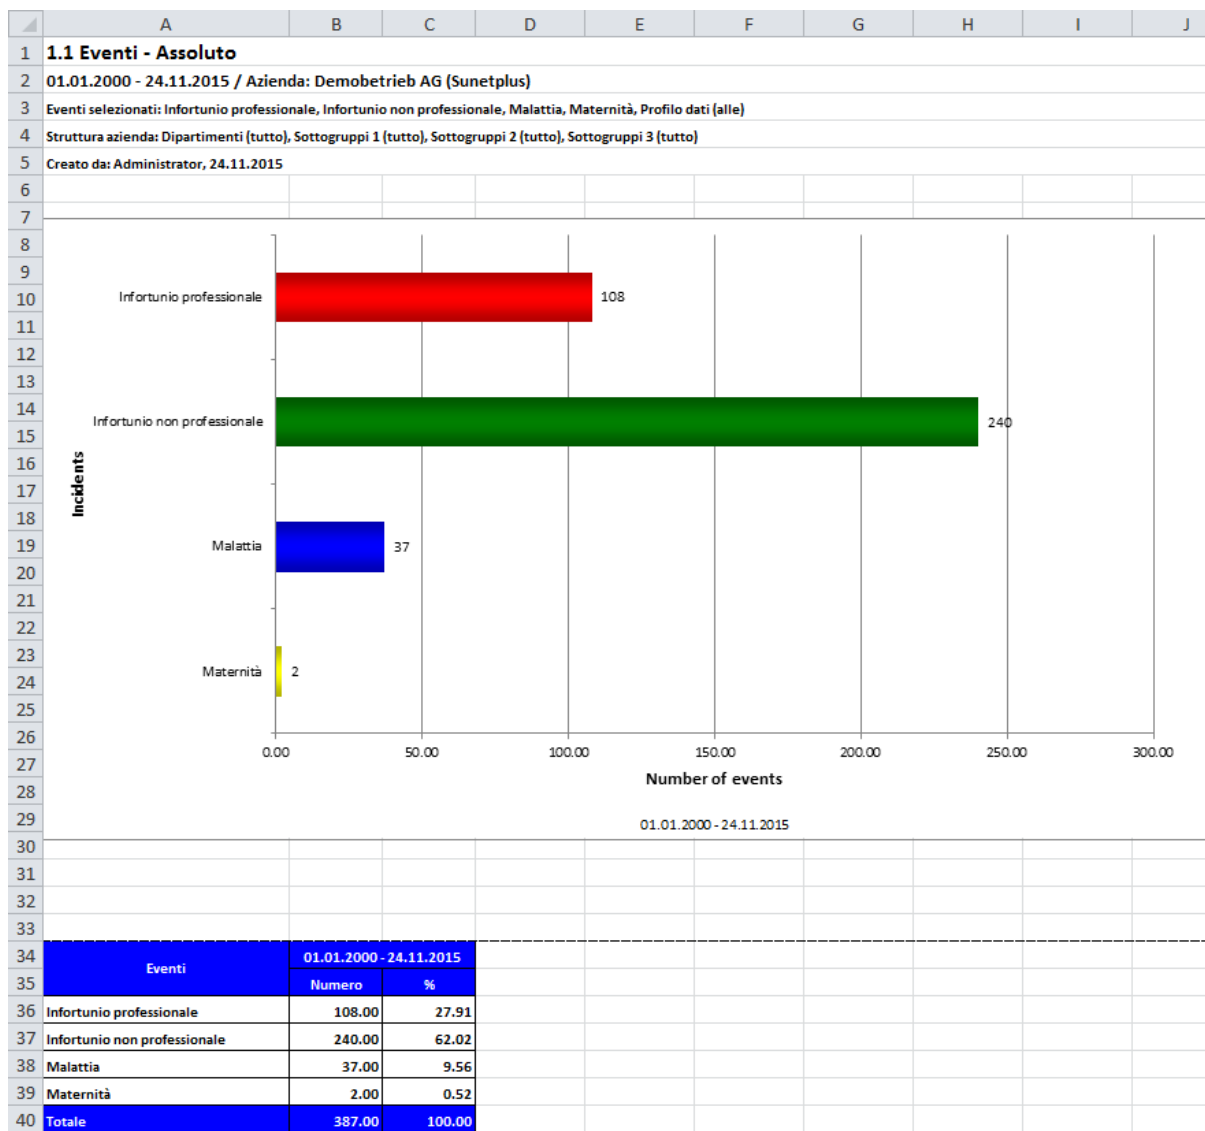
|  | A | B | C | D | E | F | G | H | I | J |
|---|---|---|---|---|---|---|---|---|---|---|
| 1 | 1.1 Eventi - Assoluto | | | | | | | | | |
| 2 | 01.01.2000 - 24.11.2015 / Azienda: Demobetrieb AG (Sunetplus) | | | | | | | | | |
| 3 | Eventi selezionati: Infortunio professionale, Infortunio non professionale, Malattia, Maternità, Profilo dati (alle) | | | | | | | | | |
| 4 | Struttura azienda: Dipartimenti (tutto), Sottogruppi 1 (tutto), Sottogruppi 2 (tutto), Sottogruppi 3 (tutto) | | | | | | | | | |
| 5 | Creato da: Administrator, 24.11.2015 | | | | | | | | | |
| 6 | | | | | | | | | | |
| 7 | | | | | | | | | | |

8 9 10 11 12 13 14 15 16 17 18 19 20 21 22 23 24 25 26 27 28 29

Incidents

Infortunio professionale 108
Infortunio non professionale 240
Malattia 37
Maternità 2

0.00 50.00 100.00 150.00 200.00 250.00 300.00

Number of events

01.01.2000 - 24.11.2015

30 31 32 33

|  | Eventi | 01.01.2000 - 24.11.2015 | |
|---|---|---|---|
| 34-35 | | Numero | % |
| 36 | Infortunio professionale | 108.00 | 27.91 |
| 37 | Infortunio non professionale | 240.00 | 62.02 |
| 38 | Malattia | 37.00 | 9.56 |
| 39 | Maternità | 2.00 | 0.52 |
| 40 | Totale | 387.00 | 100.00 |